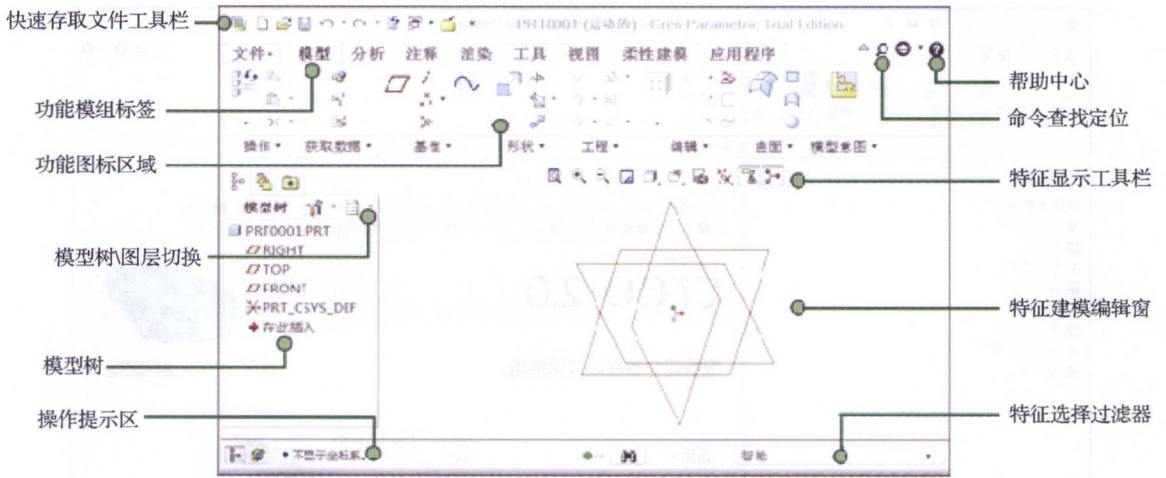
快速存取文件工具栏

PRT0001 (活动的) - Creo Parametric Trial Edition

文件 模型 分析 注释 渲染 工具 视图 柔性建模 应用程序

帮助中心

功能模组标签

命令查找定位

操作 获取数据 基准 形状 工程 编辑 曲面 模型意图

功能图标区域

特征显示工具栏

模型树

PRT0001.PRT
RIGHT
TOP
FRONT
PRT_CSYS_DEF
在此插入

模型树/图层切换

特征建模编辑窗

模型树

操作提示区

特征选择过滤器

不显示坐标系

智能